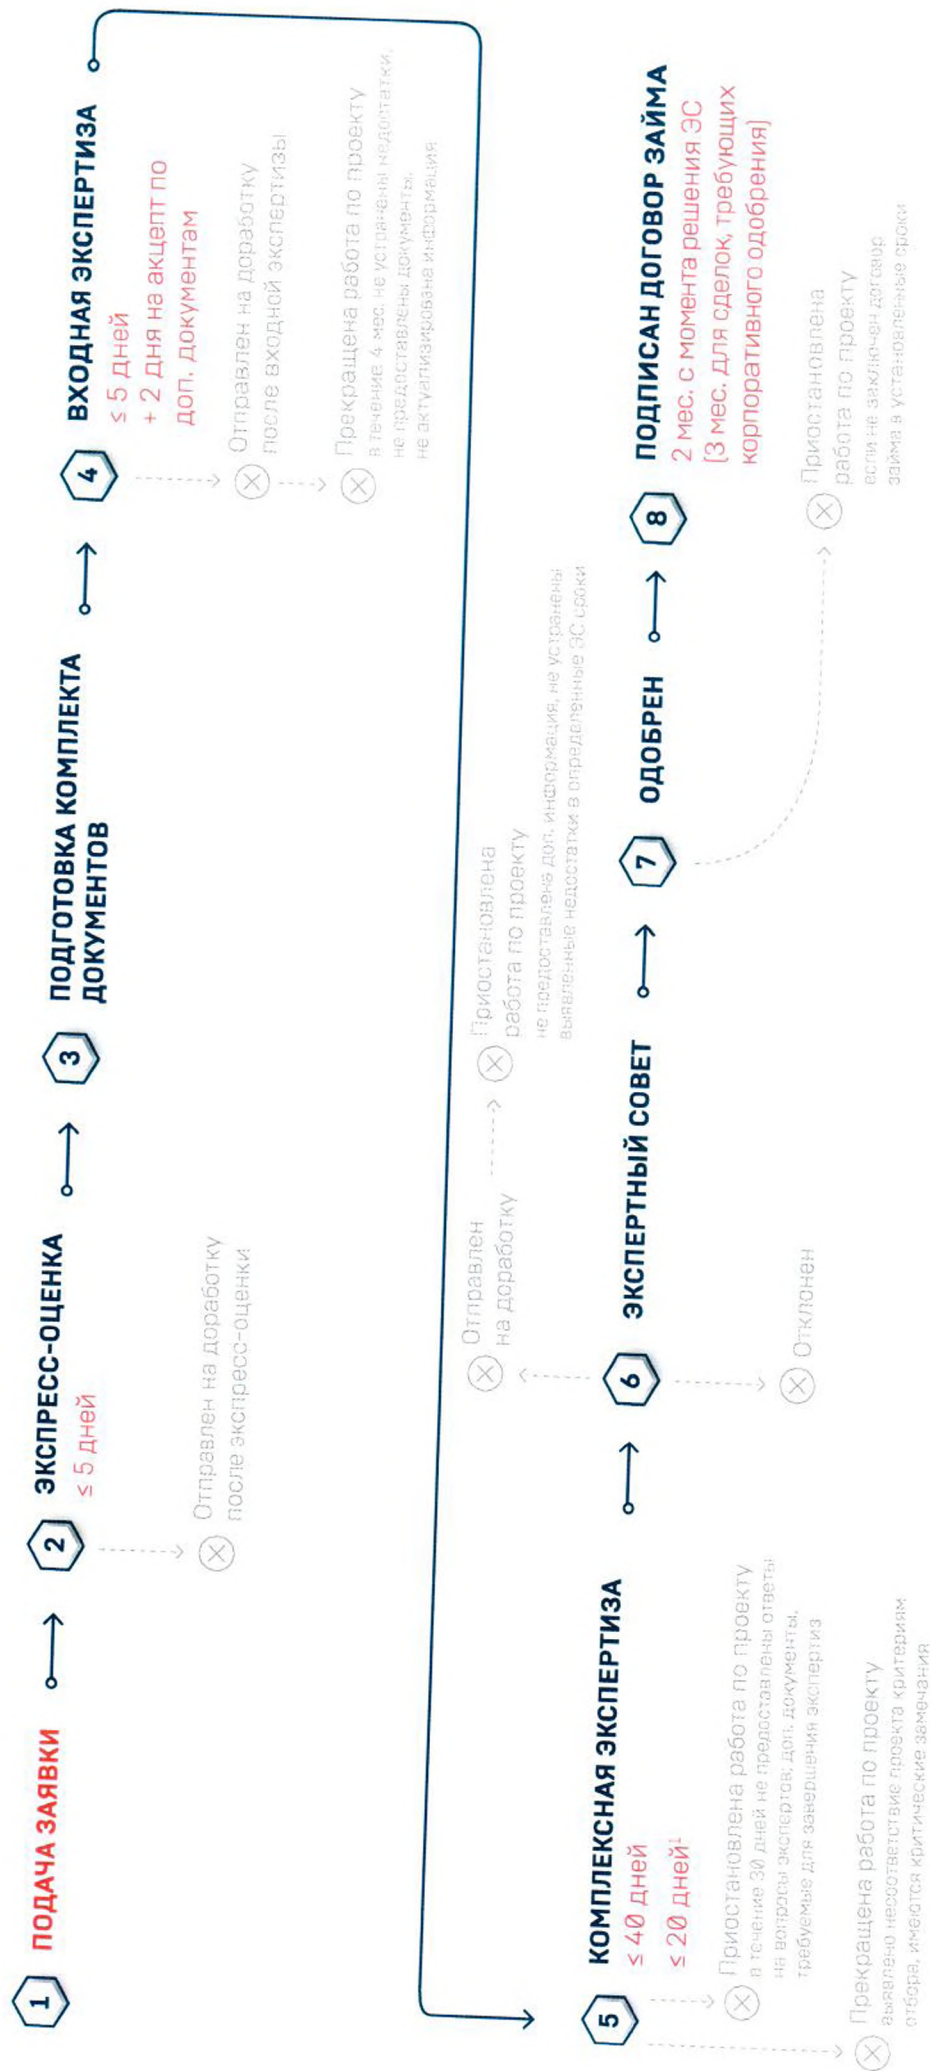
1 ПОДАЧА ЗАЯВКИ

2 ЭКСПРЕСС-ОЦЕНКА
≤ 5 дней

Отправлен на доработку после экспресс-оценки

3 ПОДГОТОВКА КОМПЛЕКТА ДОКУМЕНТОВ

4 ВХОДНАЯ ЭКСПЕРТИЗА
≤ 5 дней
+ 2 дня на акцепт по доп. документам

Отправлен на доработку после входной экспертизы

Прекращена работа по проекту
в течение 4 мес. не устранены недостатки, не предоставлены документы, не актуализирована информация

5 КОМПЛЕКСНАЯ ЭКСПЕРТИЗА
≤ 40 дней
≤ 20 дней¹

Приостановлена работа по проекту
в течение 30 дней не предоставлены ответы на вопросы экспертов; доп. документы, требуемые для завершения экспертиз

Прекращена работа по проекту
выявлено несоответствие проекта критериям отбора, имеются критические замечания

6 ЭКСПЕРТНЫЙ СОВЕТ

Отправлен на доработку

Приостановлена работа по проекту
не предоставлены доп. информация, не устранены выявленные недостатки в определенные ЭС сроки

Отклонен

7 ОДОБРЕН

8 ПОДПИСАН ДОГОВОР ЗАЙМА
2 мес. с момента решения ЭС
(3 мес. для сделок, требующих корпоративного одобрения)

Приостановлена работа по проекту
если не заключен договор займа в установленные сроки